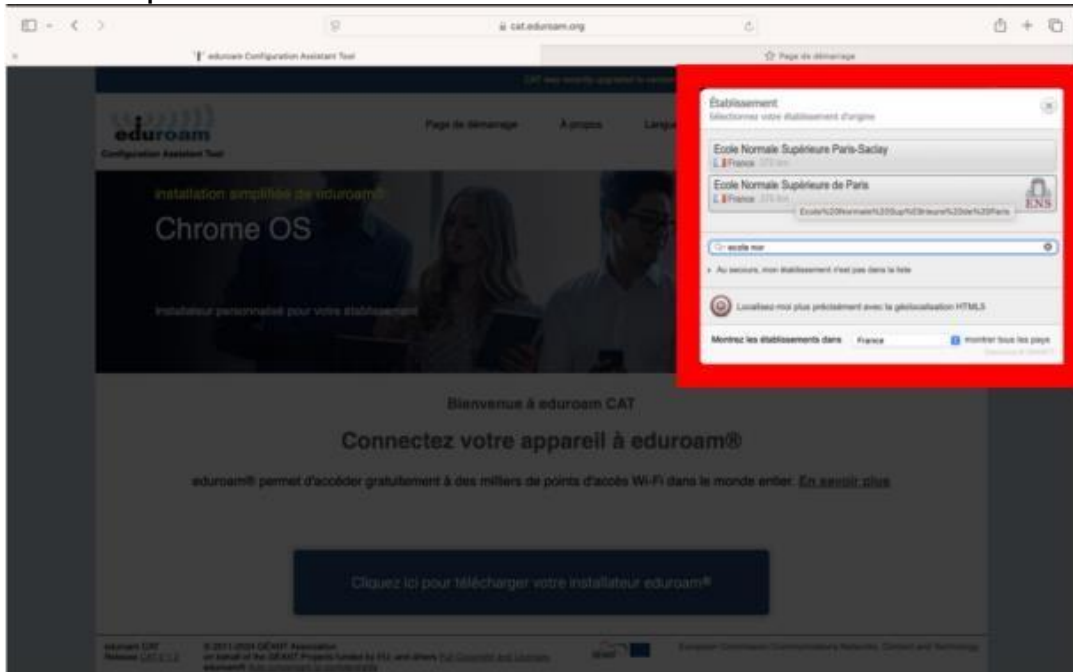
cat.eduroam.org

eduroam Configuration Assistant Tool

Page de démarrage

eduroam
Configuration Assistant Tool

Page de démarrage
À propos
Langue

Installation simplifiée de eduroam®

Chrome OS

Installateur personnalisé pour votre établissement

Établissement
Sélectionner votre établissement d'origine

Ecole Normale Supérieure Paris-Saclay
France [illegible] km

Ecole Normale Supérieure de Paris
France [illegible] km
Ecole%20Normale%20Sup%C3%A9rieure%20de%20Paris
ENS

ecole nor

Au secours, mon établissement n'est pas dans la liste

Localisez-moi plus précisément avec la géolocalisation HTML5

Montrez les établissements dans France
montrer tous les pays

Bienvenue à eduroam CAT

Connectez votre appareil à eduroam®

eduroam® permet d'accéder gratuitement à des milliers de points d'accès Wi-Fi dans le monde entier. En savoir plus

Cliquez ici pour télécharger votre installateur eduroam®

eduroam CAT
Release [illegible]
© 2011-2024 GÉANT Association
on behalf of the GÉANT Projects funded by EU; and others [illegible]
eduroam® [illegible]
European Commission Communications Networks, Content and Technology